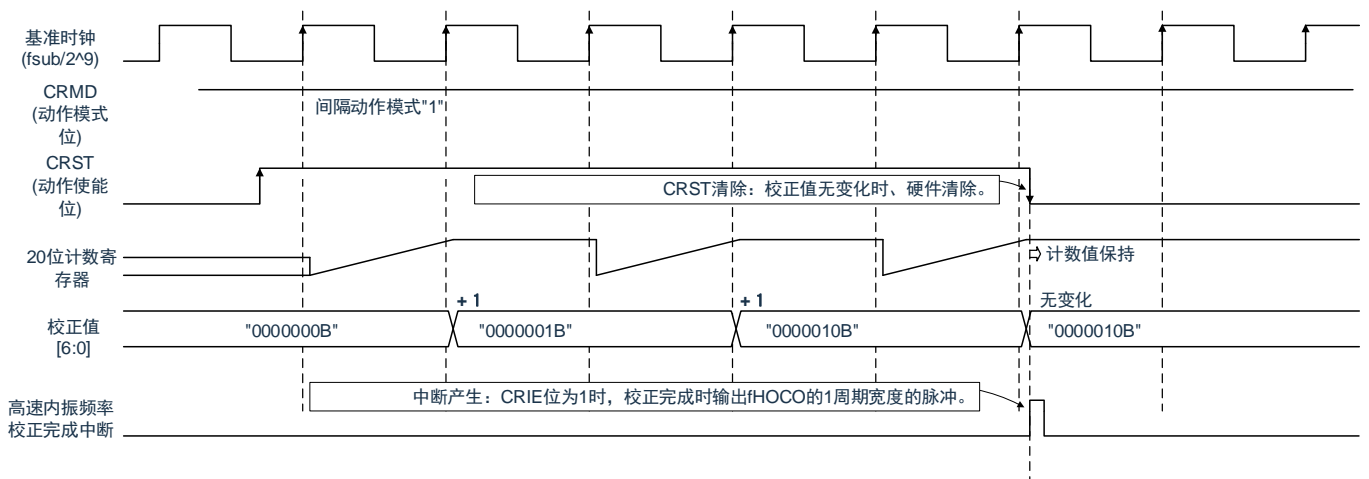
基准时钟
(fsub/2^9)

CRMD
(动作模式位)

间隔动作模式"1"

CRST
(动作使能位)

CRST清除：校正值无变化时、硬件清除。

20位计数寄存器

⇨ 计数值保持

+ 1

+ 1

无变化

校正值
[6:0]

"0000000B"

"0000001B"

"0000010B"

"0000010B"

中断产生：CRIE位为1时，校正完成时输出fHOCO的1周期宽度的脉冲。

高速内振频率
校正完成中断